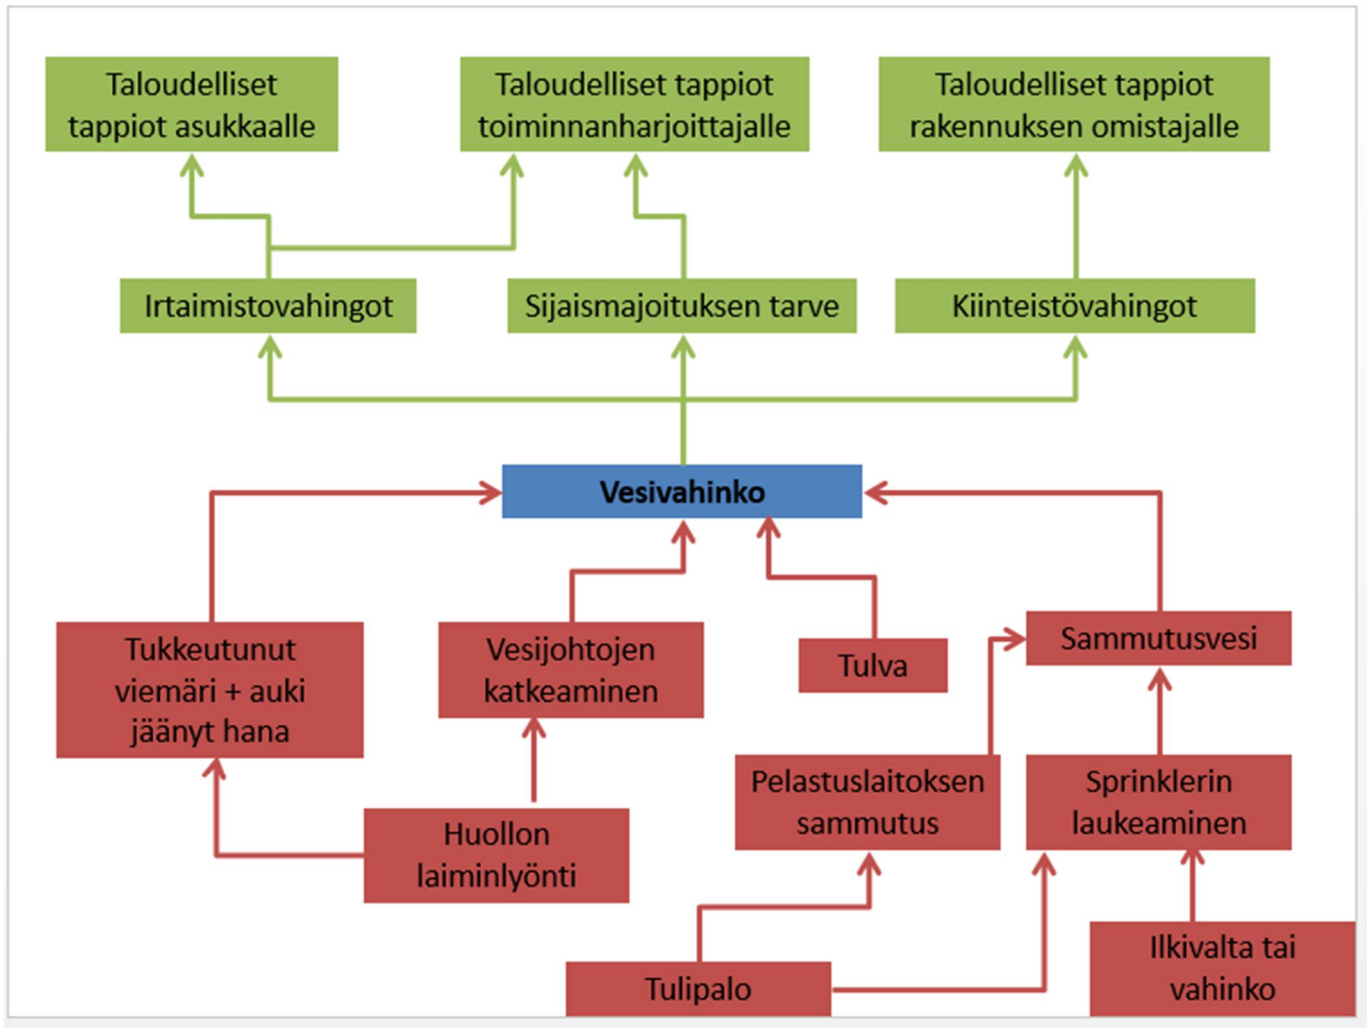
Taloudelliset tappiot asukkaalle

Taloudelliset tappiot toiminnanharjoittajalle

Taloudelliset tappiot rakennuksen omistajalle

Irtaimistovahingot

Sijaismajoituksen tarve

Kiinteistövahingot

Vesivahinko

Tukkeutunut viemäri + auki jäänyt hana

Vesijohtojen katkeaminen

Tulva

Sammutusvesi

Pelastuslaitoksen sammutus

Sprinklerin laukeaminen

Huollon laiminlyönti

Tulipalo

Ilkivalta tai vahinko